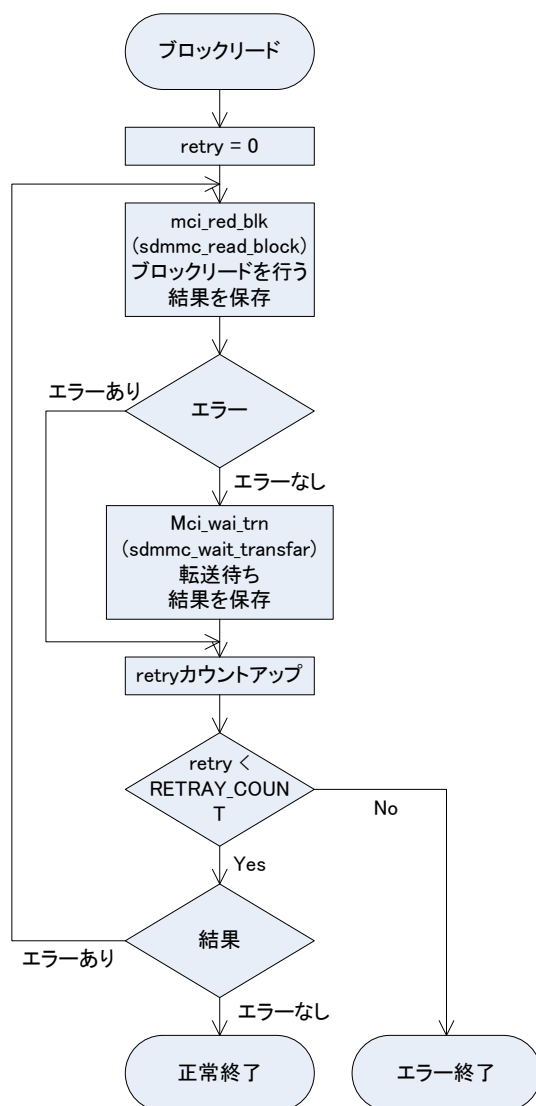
ブロックリード

retry = 0

mci_red_blk
(sdmmc_read_block)
ブロックリードを行う
結果を保存

エラーあり

エラー

エラーなし

Mci_wai_trn
(sdmmc_wait_transfar)
転送待ち
結果を保存

retryカウントアップ

retry <
RETRAY_COUN
T

No

Yes

結果

エラーあり

エラーなし

正常終了

エラー終了